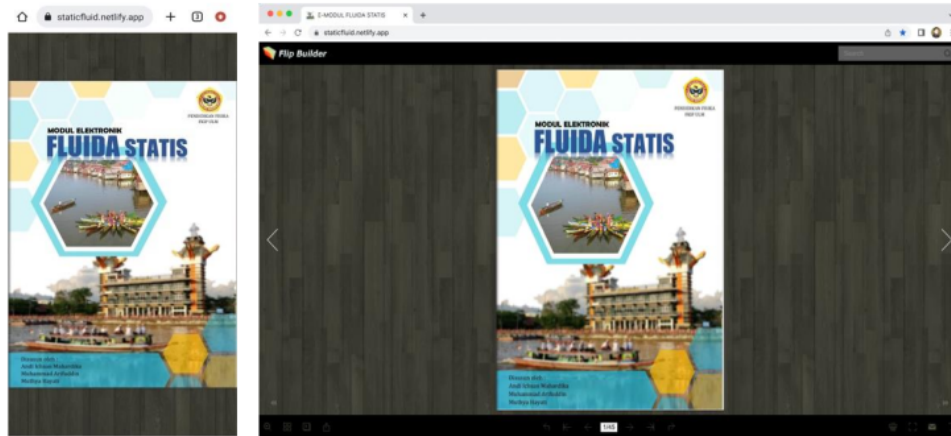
staticfluid.netlify.app

PENDIDIKAN FISIKA FKIP ULM

MODUL ELEKTRONIK
FLUIDA STATIS

Disusun oleh
Andi Ichsan Mahardika
Muhammad Arifuddin
Mufliza Hayati

E-MODUL FLUIDA STATIS

staticfluid.netlify.app

Flip Builder

Search

PENDIDIKAN FISIKA FKIP ULM

MODUL ELEKTRONIK
FLUIDA STATIS

Disusun oleh
Andi Ichsan Mahardika
Muhammad Arifuddin
Mufliza Hayati

1/45